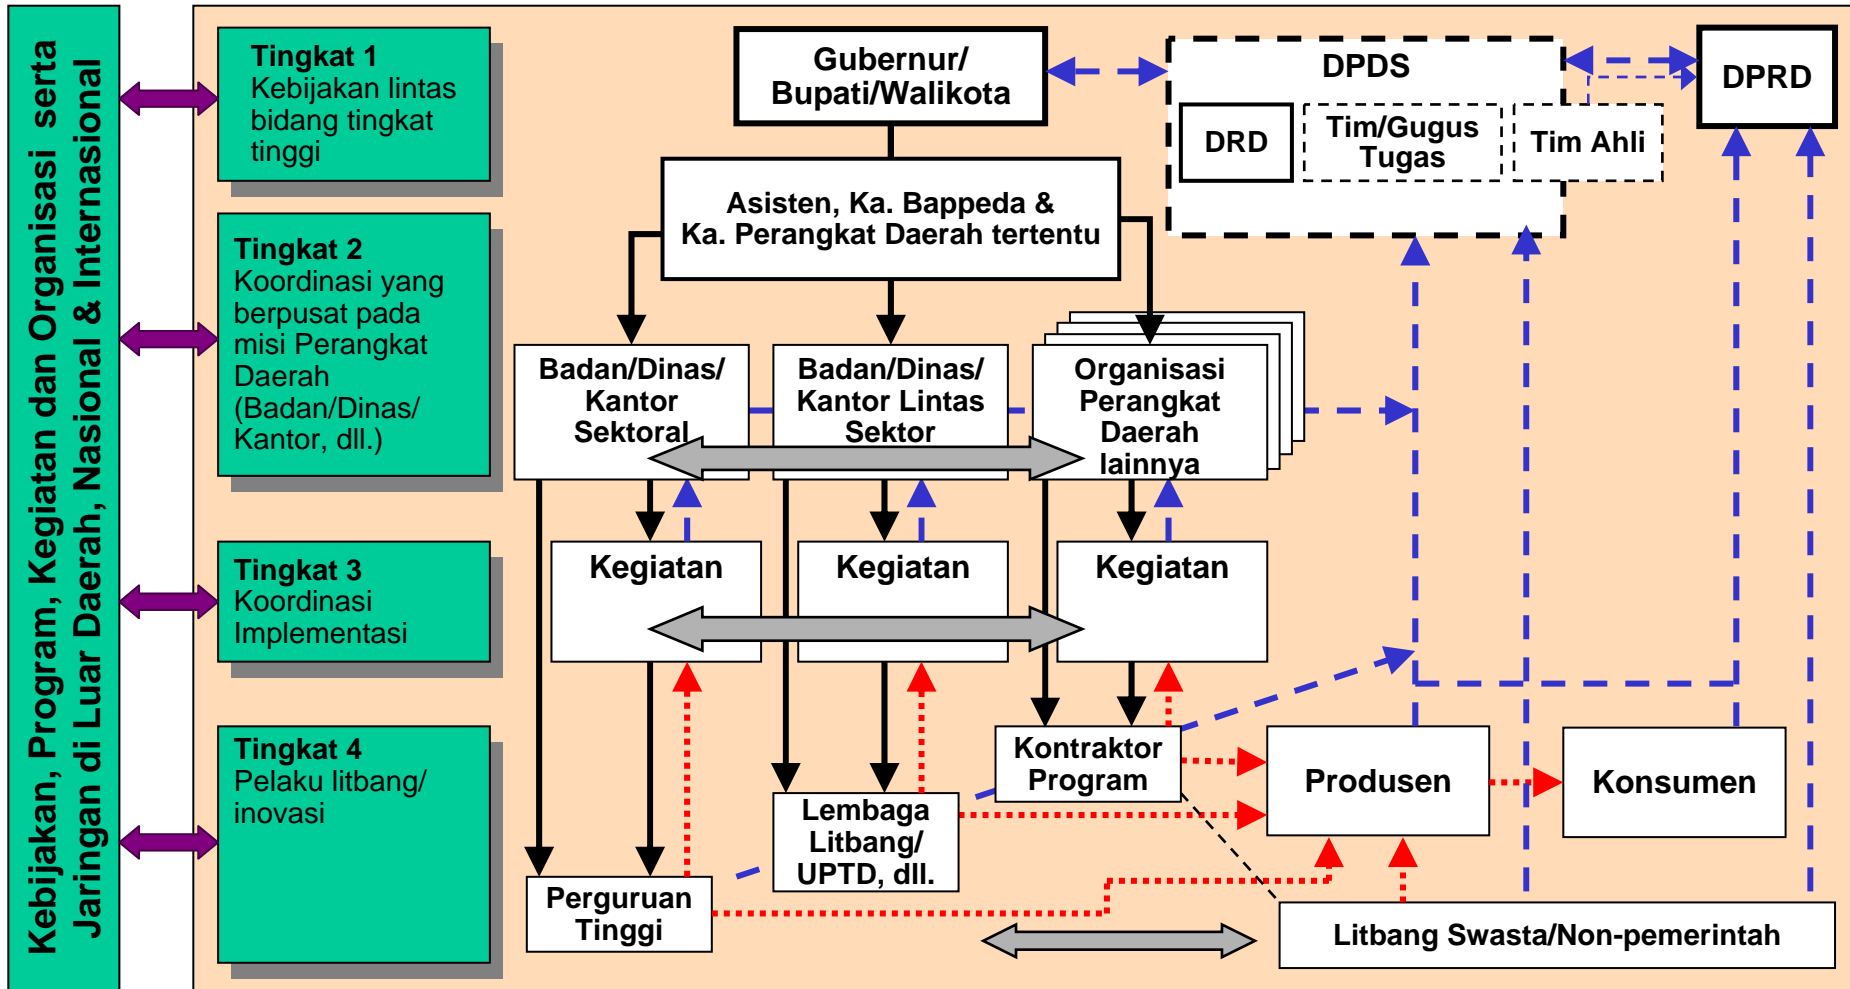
Kebijakan, Program, Kegiatan dan Organisasi serta Jaringan di Luar Daerah, Nasional & Internasional

Tingkat 1
Kebijakan lintas bidang tingkat tinggi

Tingkat 2
Koordinasi yang berpusat pada misi Perangkat Daerah (Badan/Dinas/ Kantor, dll.)

Tingkat 3
Koordinasi Implementasi

Tingkat 4
Pelaku litbang/ inovasi

Gubernur/ Bupati/Walikota

DPDS
DRD
Tim/Gugus Tugas
Tim Ahli

DPRD

Asisten, Ka. Bappeda & Ka. Perangkat Daerah tertentu

Badan/Dinas/ Kantor Sektoral

Badan/Dinas/ Kantor Lintas Sektor

Organisasi Perangkat Daerah lainnya

Kegiatan

Kegiatan

Kegiatan

Kontraktor Program

Produsen

Konsumen

Lembaga Litbang/ UPTD, dll.

Perguruan Tinggi

Litbang Swasta/Non-pemerintah